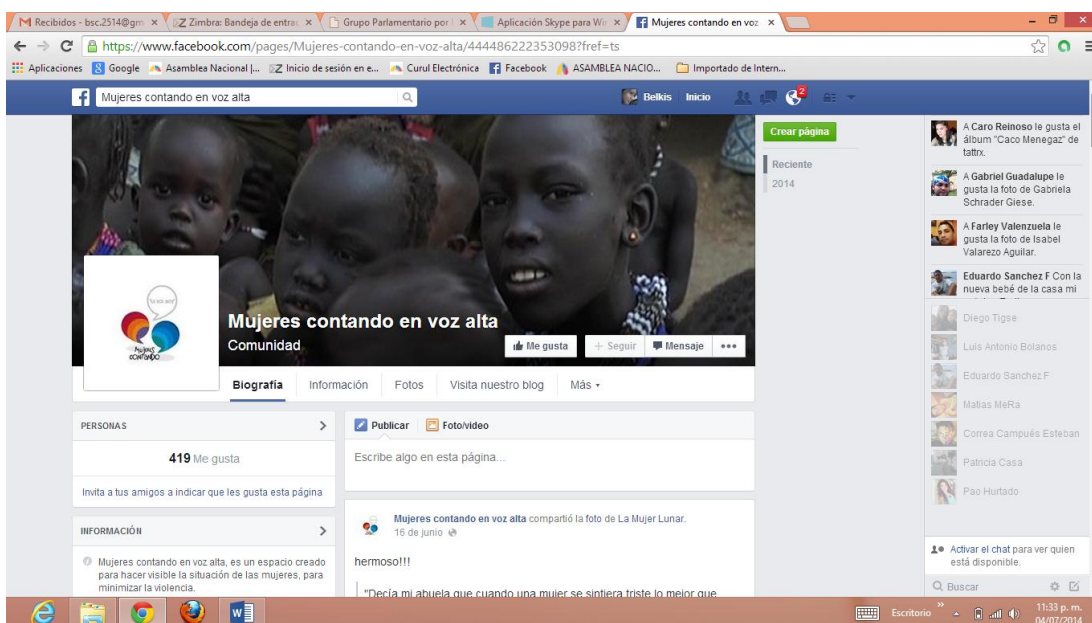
M Recibidos - bsc.2514@gm ×
Zimbra: Bandeja de entrad ×
Grupo Parlamentario por l ×
Aplicación Skype para Wi ×
Mujeres contando en voz ×

https://www.facebook.com/pages/Mujeres-contando-en-voz-alta/444486222353098?fref=ts

Aplicaciones Google Asamblea Nacional |... Inicio de sesión en e... Curul Electrónica Facebook ASAMBLEA NACIO... Importado de Intern...

Mujeres contando en voz alta
Belkis Inicio 2

Crear página
Reciente
2014

Mujeres contando en voz alta
Comunidad
Me gusta + Seguir Mensaje •••

Biografía Información Fotos Visita nuestro blog Más

PERSONAS
419 Me gusta
Invita a tus amigos a indicar que les gusta esta página

INFORMACIÓN
Mujeres contando en voz alta, es un espacio creado para hacer visible la situación de las mujeres, para minimizar la violencia.

Publicar Foto/video
Escribe algo en esta página...

Mujeres contando en voz alta compartió la foto de La Mujer Lunar.
16 de junio

hermoso!!!

"Decía mi abuela que cuando una mujer se sintiera triste lo mejor que

A Caro Reinoso le gusta el álbum "Caco Menegaz" de tattrx.
A Gabriel Guadalupe le gusta la foto de Gabriela Schrader Giese.
A Farley Valenzuela le gusta la foto de Isabel Valarezo Aguilar.
Eduardo Sanchez F Con la nueva bebé de la casa mi
Diego Tigse
Luis Antonio Bolanos
Eduardo Sanchez F
Matias MeRa
Correa Campués Esteban
Patricia Casa
Pao Hurtado

Activar el chat para ver quien está disponible.
Buscar

Escritorio
11:33 p. m.
04/07/2014